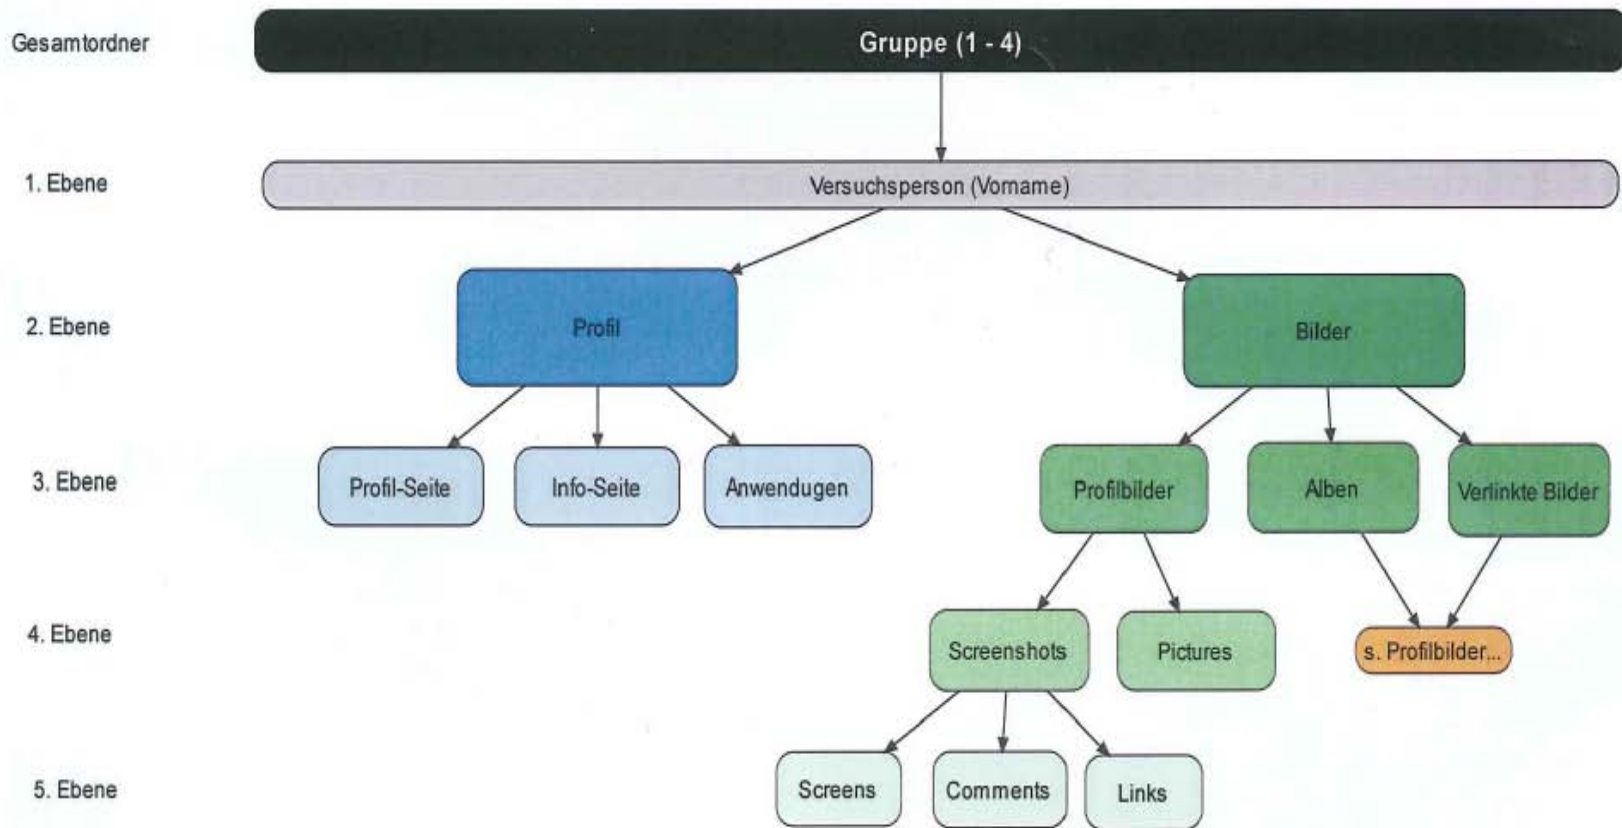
Gesamtordner
Gruppe (1 - 4)

1. Ebene
Versuchsperson (Vorname)

2. Ebene
Profil
Bilder

3. Ebene
Profil-Seite
Info-Seite
Anwendugen
Profilbilder
Alben
Verlinkte Bilder

4. Ebene
Screenshots
Pictures
s. Profilbilder...

5. Ebene
Screens
Comments
Links